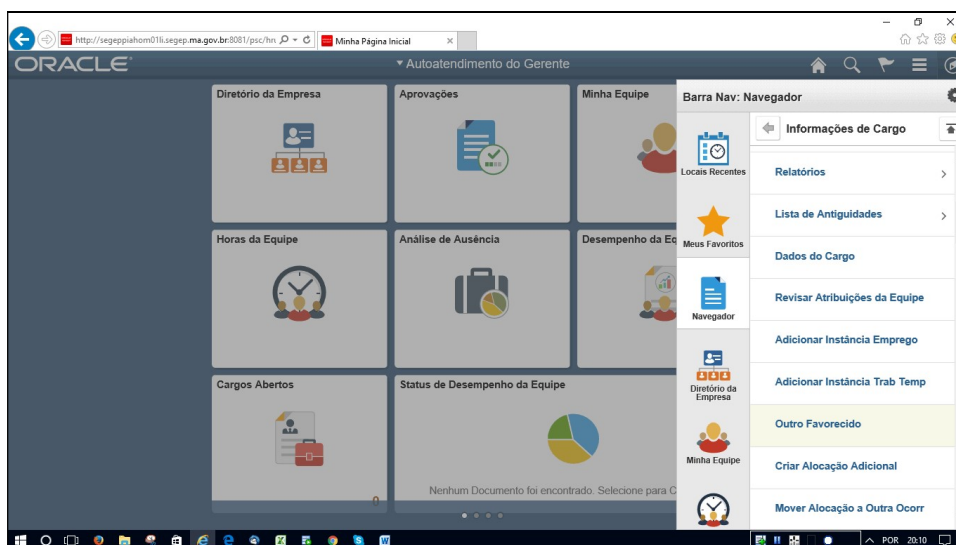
http://segeppiahom01li.segep.ma.gov.br:8081/psc/hn
Minha Página Inicial

ORACLE
▾ Autoatendimento do Gerente

Diretório da Empresa
Aprovações
Minha Equipe
Horas da Equipe
Análise de Ausência
Desempenho da Eq
Cargos Abertos
0
Status de Desempenho da Equipe
Nenhum Documento foi encontrado. Selecione para C

Barra Nav: Navegador
Locais Recentes
Meus Favoritos
Navegador
Diretório da Empresa
Minha Equipe

Informações de Cargo
Relatórios
Lista de Antiguidades
Dados do Cargo
Revisar Atribuições da Equipe
Adicionar Instância Emprego
Adicionar Instância Trab Temp
Outro Favorecido
Criar Alocação Adicional
Mover Alocação a Outra Ocorr

POR 20:10